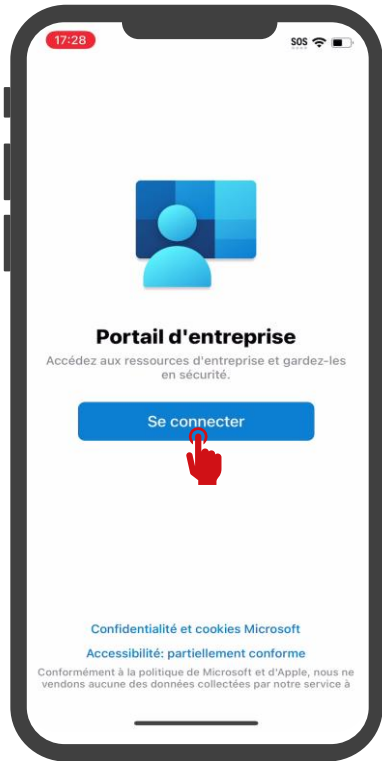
17:28

SOS

Portail d'entreprise

Accédez aux ressources d'entreprise et gardez-les en sécurité.

Se connecter

Confidentialité et cookies Microsoft

Accessibilité: partiellement conforme

Conformément à la politique de Microsoft et d'Apple, nous ne vendons aucune des données collectées par notre service à